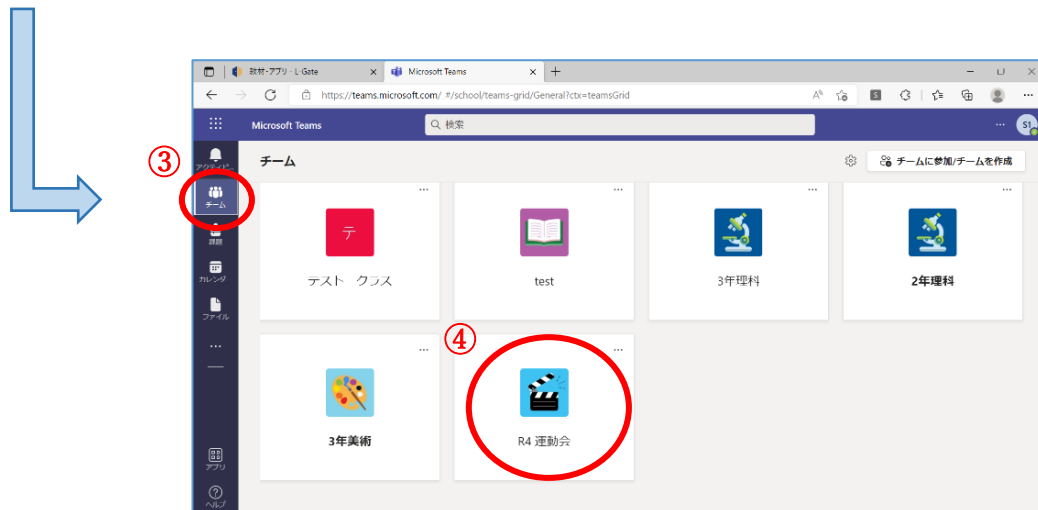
教材・アプリ - L-Gate
Microsoft Teams
https://teams.microsoft.com/_#/school/teams-grid/General?ctx=teamsGrid
Microsoft Teams
検索
S1
③
アクティビティ
チーム
課題
カレンダー
ファイル
...
アプリ
ヘルプ
チーム
チームに参加/チームを作成
テ
テスト クラス
test
3年理科
2年理科
④
3年美術
R4 運動会